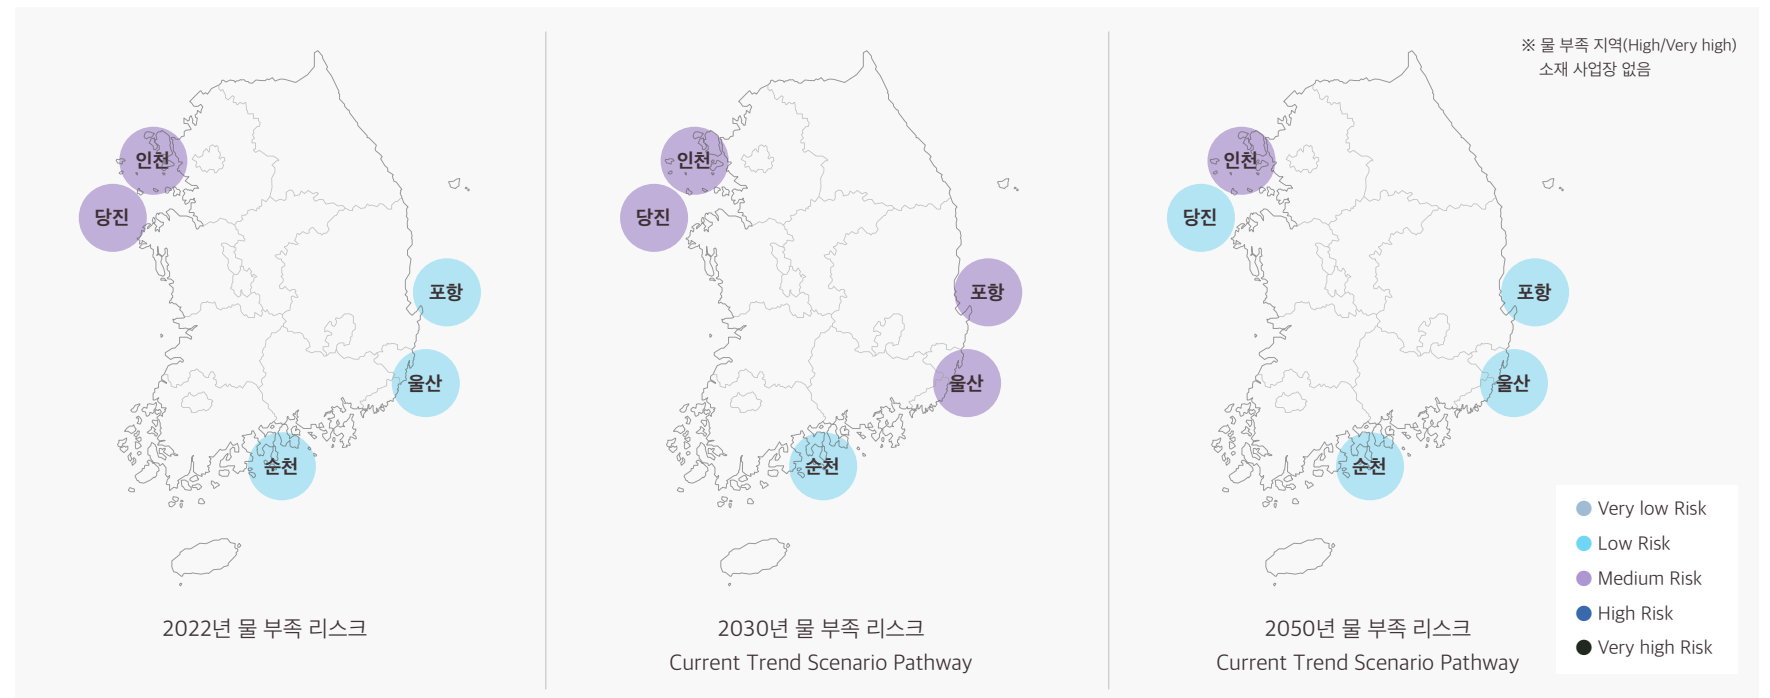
인천
당진
포항
울산
순천

2022년 물 부족 리스크

인천
당진
포항
울산
순천

2030년 물 부족 리스크
Current Trend Scenario Pathway

※ 물 부족 지역(High/Very high) 소재 사업장 없음

인천
당진
포항
울산
순천

2050년 물 부족 리스크
Current Trend Scenario Pathway

Very low Risk
Low Risk
Medium Risk
High Risk
Very high Risk